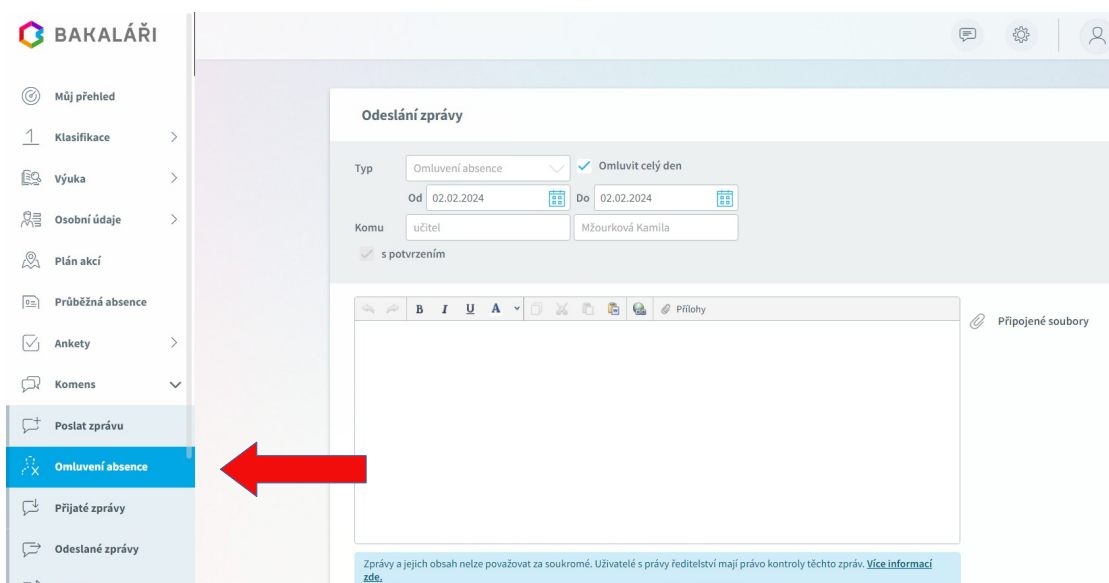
BAKALÁŘI

Můj přehled
Klasifikace
Výuka
Osobní údaje
Plán akcí
Průběžná absence
Ankety
Komens
Poslat zprávu
Omluvení absence
Přijaté zprávy
Odeslané zprávy

Odeslání zprávy

Typ Omluvení absence ✓ Omluvit celý den
Od 02.02.2024 Do 02.02.2024
Komu učitel Mžourková Kamila
✓ s potvrzením

B I U A Přílohy

Připojené soubory

Zprávy a jejich obsah nelze považovat za soukromé. Uživatelé s právy ředitelství mají právo kontroly těchto zpráv. Více informací zde.